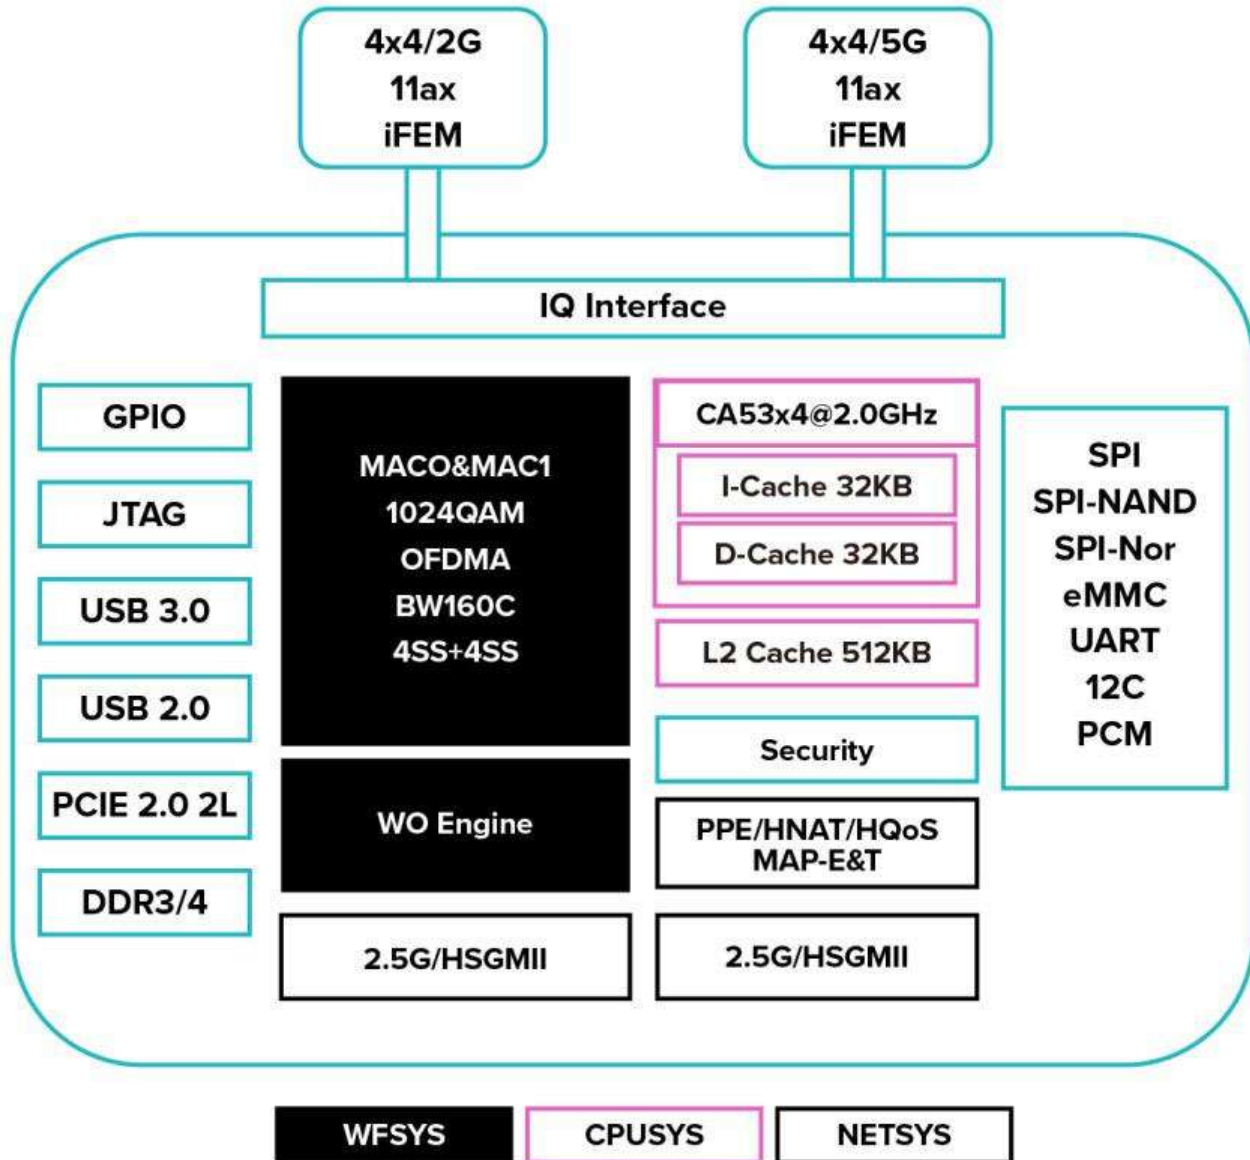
4x4/2G
11ax
iFEM

4x4/5G
11ax
iFEM

IQ Interface

GPIO

JTAG

USB 3.0

USB 2.0

PCIE 2.0 2L

DDR3/4

MACO&MAC1
1024QAM
OFDMA
BW160C
4SS+4SS

WO Engine

2.5G/HSGMII

CA53x4@2.0GHz

I-Cache 32KB

D-Cache 32KB

L2 Cache 512KB

Security

PPE/HNAT/HQoS
MAP-E&T

2.5G/HSGMII

SPI
SPI-NAND
SPI-Nor
eMMC
UART
12C
PCM

WFSYS

CPUSYS

NETSYS